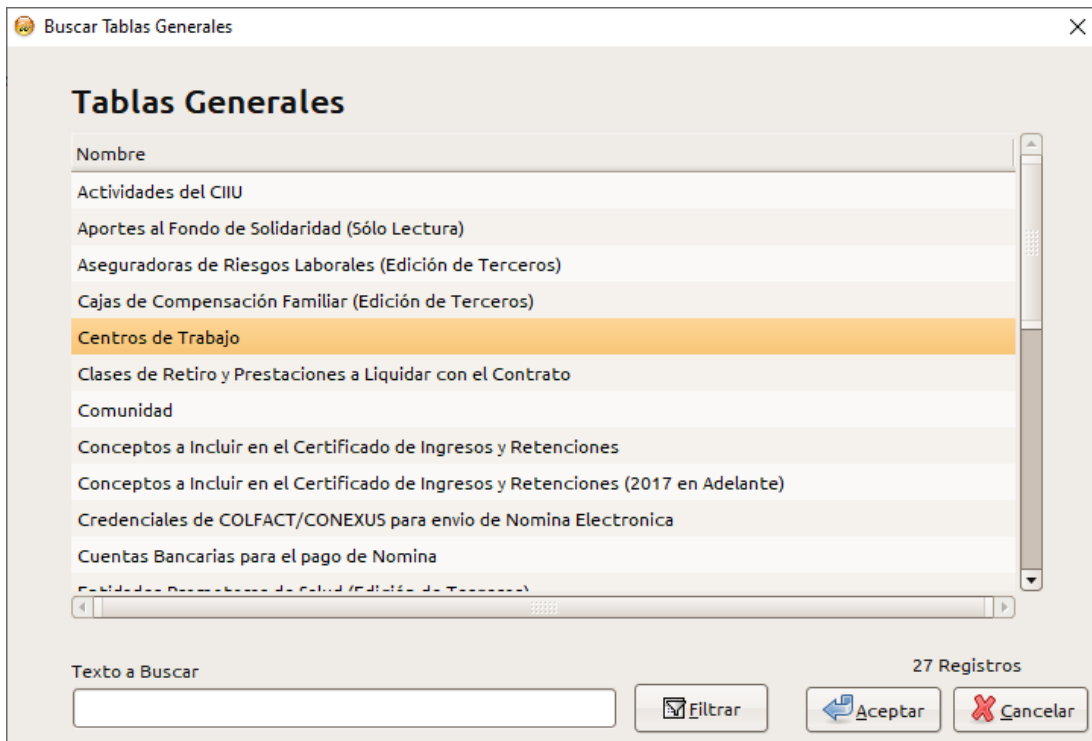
Buscar Tablas Generales

Tablas Generales

| Nombre |
|---|
| Actividades del CIIU |
| Aportes al Fondo de Solidaridad (Sólo Lectura) |
| Aseguradoras de Riesgos Laborales (Edición de Terceros) |
| Cajas de Compensación Familiar (Edición de Terceros) |
| Centros de Trabajo |
| Clases de Retiro y Prestaciones a Liquidar con el Contrato |
| Comunidad |
| Conceptos a Incluir en el Certificado de Ingresos y Retenciones |
| Conceptos a Incluir en el Certificado de Ingresos y Retenciones (2017 en Adelante) |
| Credenciales de COLFACT/CONEXUS para envio de Nomina Electronica |
| Cuentas Bancarias para el pago de Nomina |
| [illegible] |

Texto a Buscar

27 Registros

Filtrar

Aceptar

Cancelar